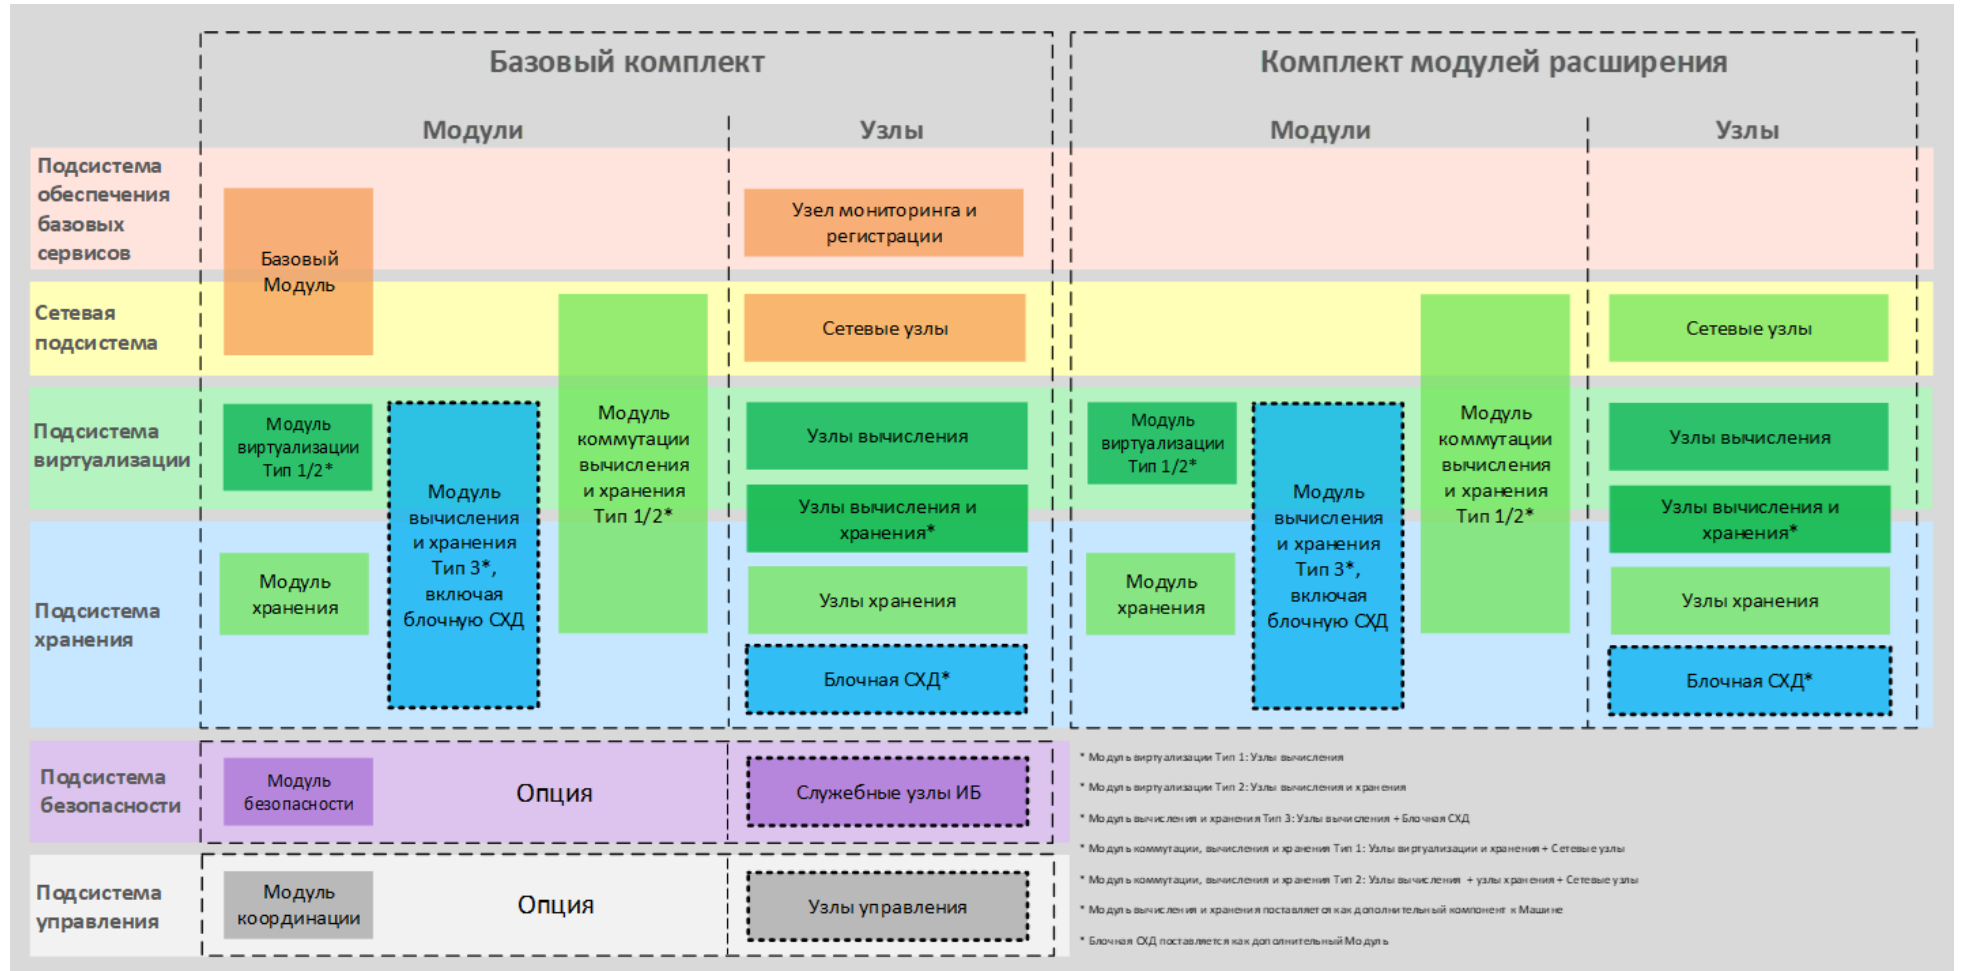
Базовый комплект

Комплект модулей расширения

Модули

Узлы

Модули

Узлы

Подсистема обеспечения базовых сервисов

Базовый Модуль

Узел мониторинга и регистрации

Сетевая подсистема

Сетевые узлы

Сетевые узлы

Подсистема виртуализации

Модуль виртуализации Тип 1/2*

Модуль вычисления и хранения Тип 3*, включая блочную СХД

Модуль коммутации вычисления и хранения Тип 1/2*

Узлы вычисления

Узлы вычисления и хранения*

Модуль виртуализации Тип 1/2*

Модуль вычисления и хранения Тип 3*, включая блочную СХД

Модуль коммутации вычисления и хранения Тип 1/2*

Узлы вычисления

Узлы вычисления и хранения*

Подсистема хранения

Модуль хранения

Узлы хранения

Блочная СХД*

Модуль хранения

Узлы хранения

Блочная СХД*

Подсистема безопасности

Модуль безопасности

Опция

Служебные узлы ИБ

Подсистема управления

Модуль координации

Опция

Узлы управления

* Модуль виртуализации Тип 1: Узлы вычисления

* Модуль виртуализации Тип 2: Узлы вычисления и хранения

* Модуль вычисления и хранения Тип 3: Узлы вычисления + Блочная СХД

* Модуль коммутации, вычисления и хранения Тип 1: Узлы виртуализации и хранения + Сетевые узлы

* Модуль коммутации, вычисления и хранения Тип 2: Узлы вычисления + узлы хранения + Сетевые узлы

* Модуль вычисления и хранения поставляется как дополнительный компонент к Машине

* Блочная СХД поставляется как дополнительный Модуль